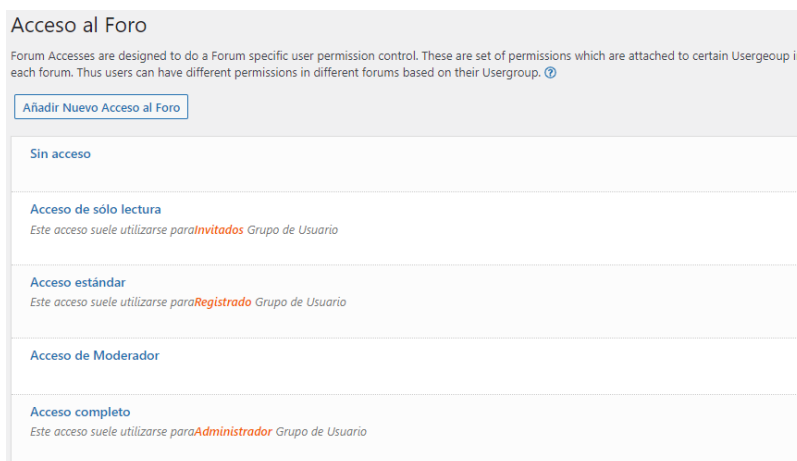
Acceso al Foro

Forum Accesses are designed to do a Forum specific user permission control. These are set of permissions which are attached to certain Usergeoup i each forum. Thus users can have different permissions in different forums based on their Usergroup.

Añadir Nuevo Acceso al Foro

Sin acceso

Acceso de sólo lectura
Este acceso suele utilizarse paraInvitados Grupo de Usuario

Acceso estándar
Este acceso suele utilizarse paraRegistrado Grupo de Usuario

Acceso de Moderador

Acceso completo
Este acceso suele utilizarse paraAdministrador Grupo de Usuario